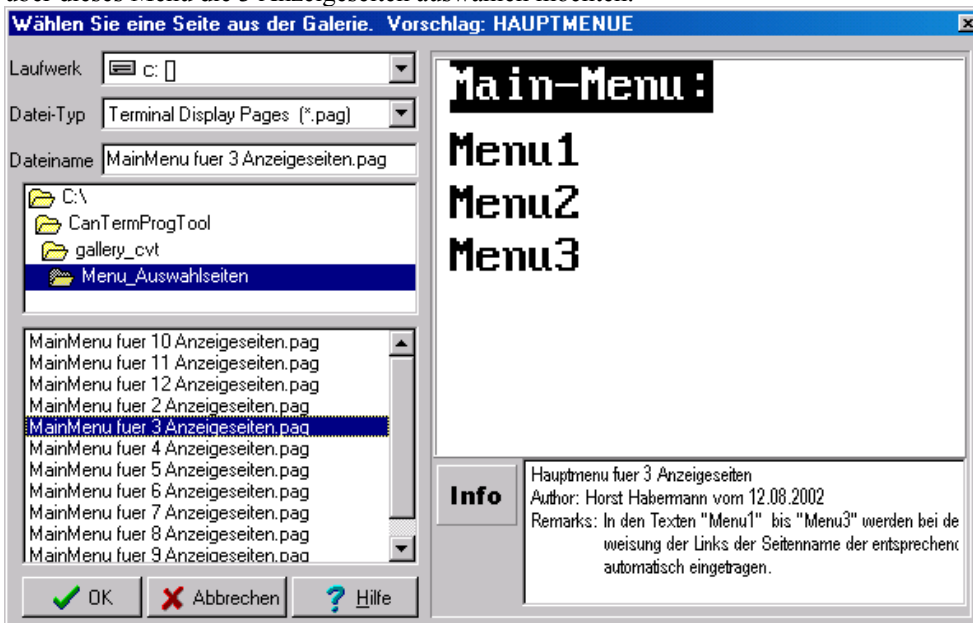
Wählen Sie eine Seite aus der Galerie. Vorschlag: HAUPTMENUE

Laufwerk c: []

Datei-Typ Terminal Display Pages (*.pag)

Dateiname MainMenu fuer 3 Anzeigeseiten.pag

C:\
CanTermProgTool
gallery_cvt
Menu_Auswahlseiten

MainMenu fuer 10 Anzeigeseiten.pag
MainMenu fuer 11 Anzeigeseiten.pag
MainMenu fuer 12 Anzeigeseiten.pag
MainMenu fuer 2 Anzeigeseiten.pag
MainMenu fuer 3 Anzeigeseiten.pag
MainMenu fuer 4 Anzeigeseiten.pag
MainMenu fuer 5 Anzeigeseiten.pag
MainMenu fuer 6 Anzeigeseiten.pag
MainMenu fuer 7 Anzeigeseiten.pag
MainMenu fuer 8 Anzeigeseiten.pag
MainMenu fuer 9 Anzeigeseiten.pag

OK Abbrechen Hilfe

Main-Menu:

Menu1
Menu2
Menu3

Info

Hauptmenu fuer 3 Anzeigeseiten
Author: Horst Habermann vom 12.08.2002
Remarks: In den Texten "Menu1" bis "Menu3" werden bei de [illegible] weisung der Links der Seitenname der entsprechend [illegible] automatisch eingetragen.